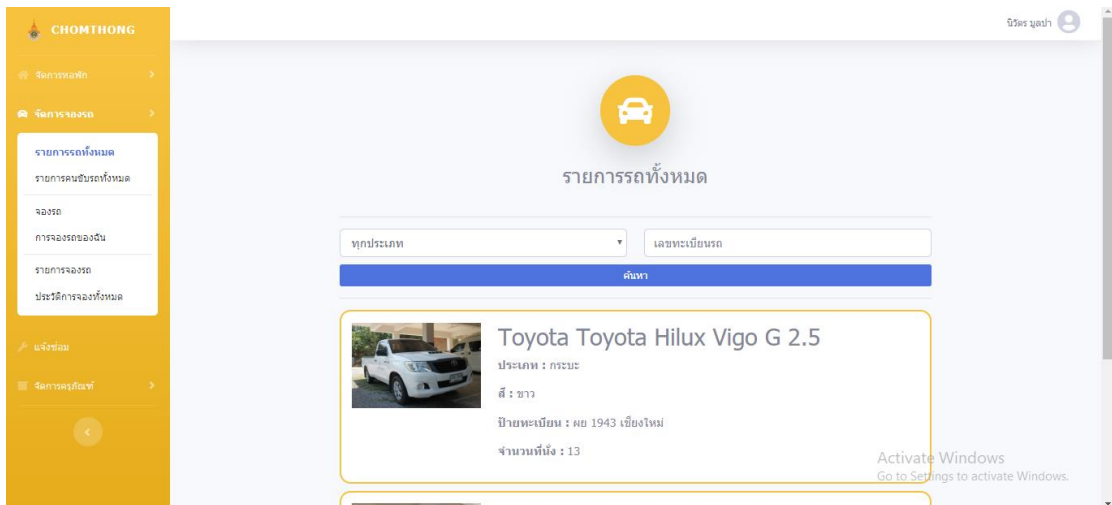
CHOMTHONG

จัดการหอพัก

จัดการจองรถ

รายการรถทั้งหมด

รายการคนขับรถทั้งหมด

จองรถ

การจองรถของฉัน

รายการจองรถ

ประวัติการจองทั้งหมด

แจ้งซ่อม

จัดการครุภัณฑ์

นิวัตร มูลป่า

รายการรถทั้งหมด

ทุกประเภท

เลขทะเบียนรถ

ค้นหา

Toyota Toyota Hilux Vigo G 2.5

ประเภท : กระบะ

สี : ขาว

ป้ายทะเบียน : ผย 1943 เชียงใหม่

จำนวนที่นั่ง : 13

Activate Windows
Go to Settings to activate Windows.